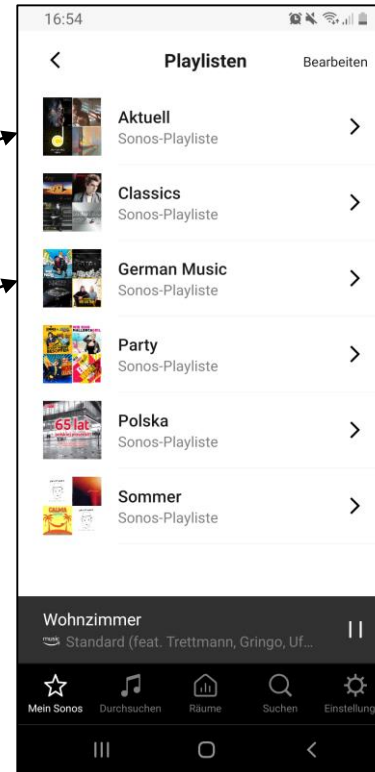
16:54

Playlisten

Bearbeiten

Aktuell
Sonos-Playliste

Classics
Sonos-Playliste

German Music
Sonos-Playliste

Party
Sonos-Playliste

Polska
Sonos-Playliste

Sommer
Sonos-Playliste

65 lat

Wohnzimmer
music Standard (feat. Trettmann, Gringo, Uf...

Mein Sonos
Durchsuchen
Räume
Suchen
Einstellung